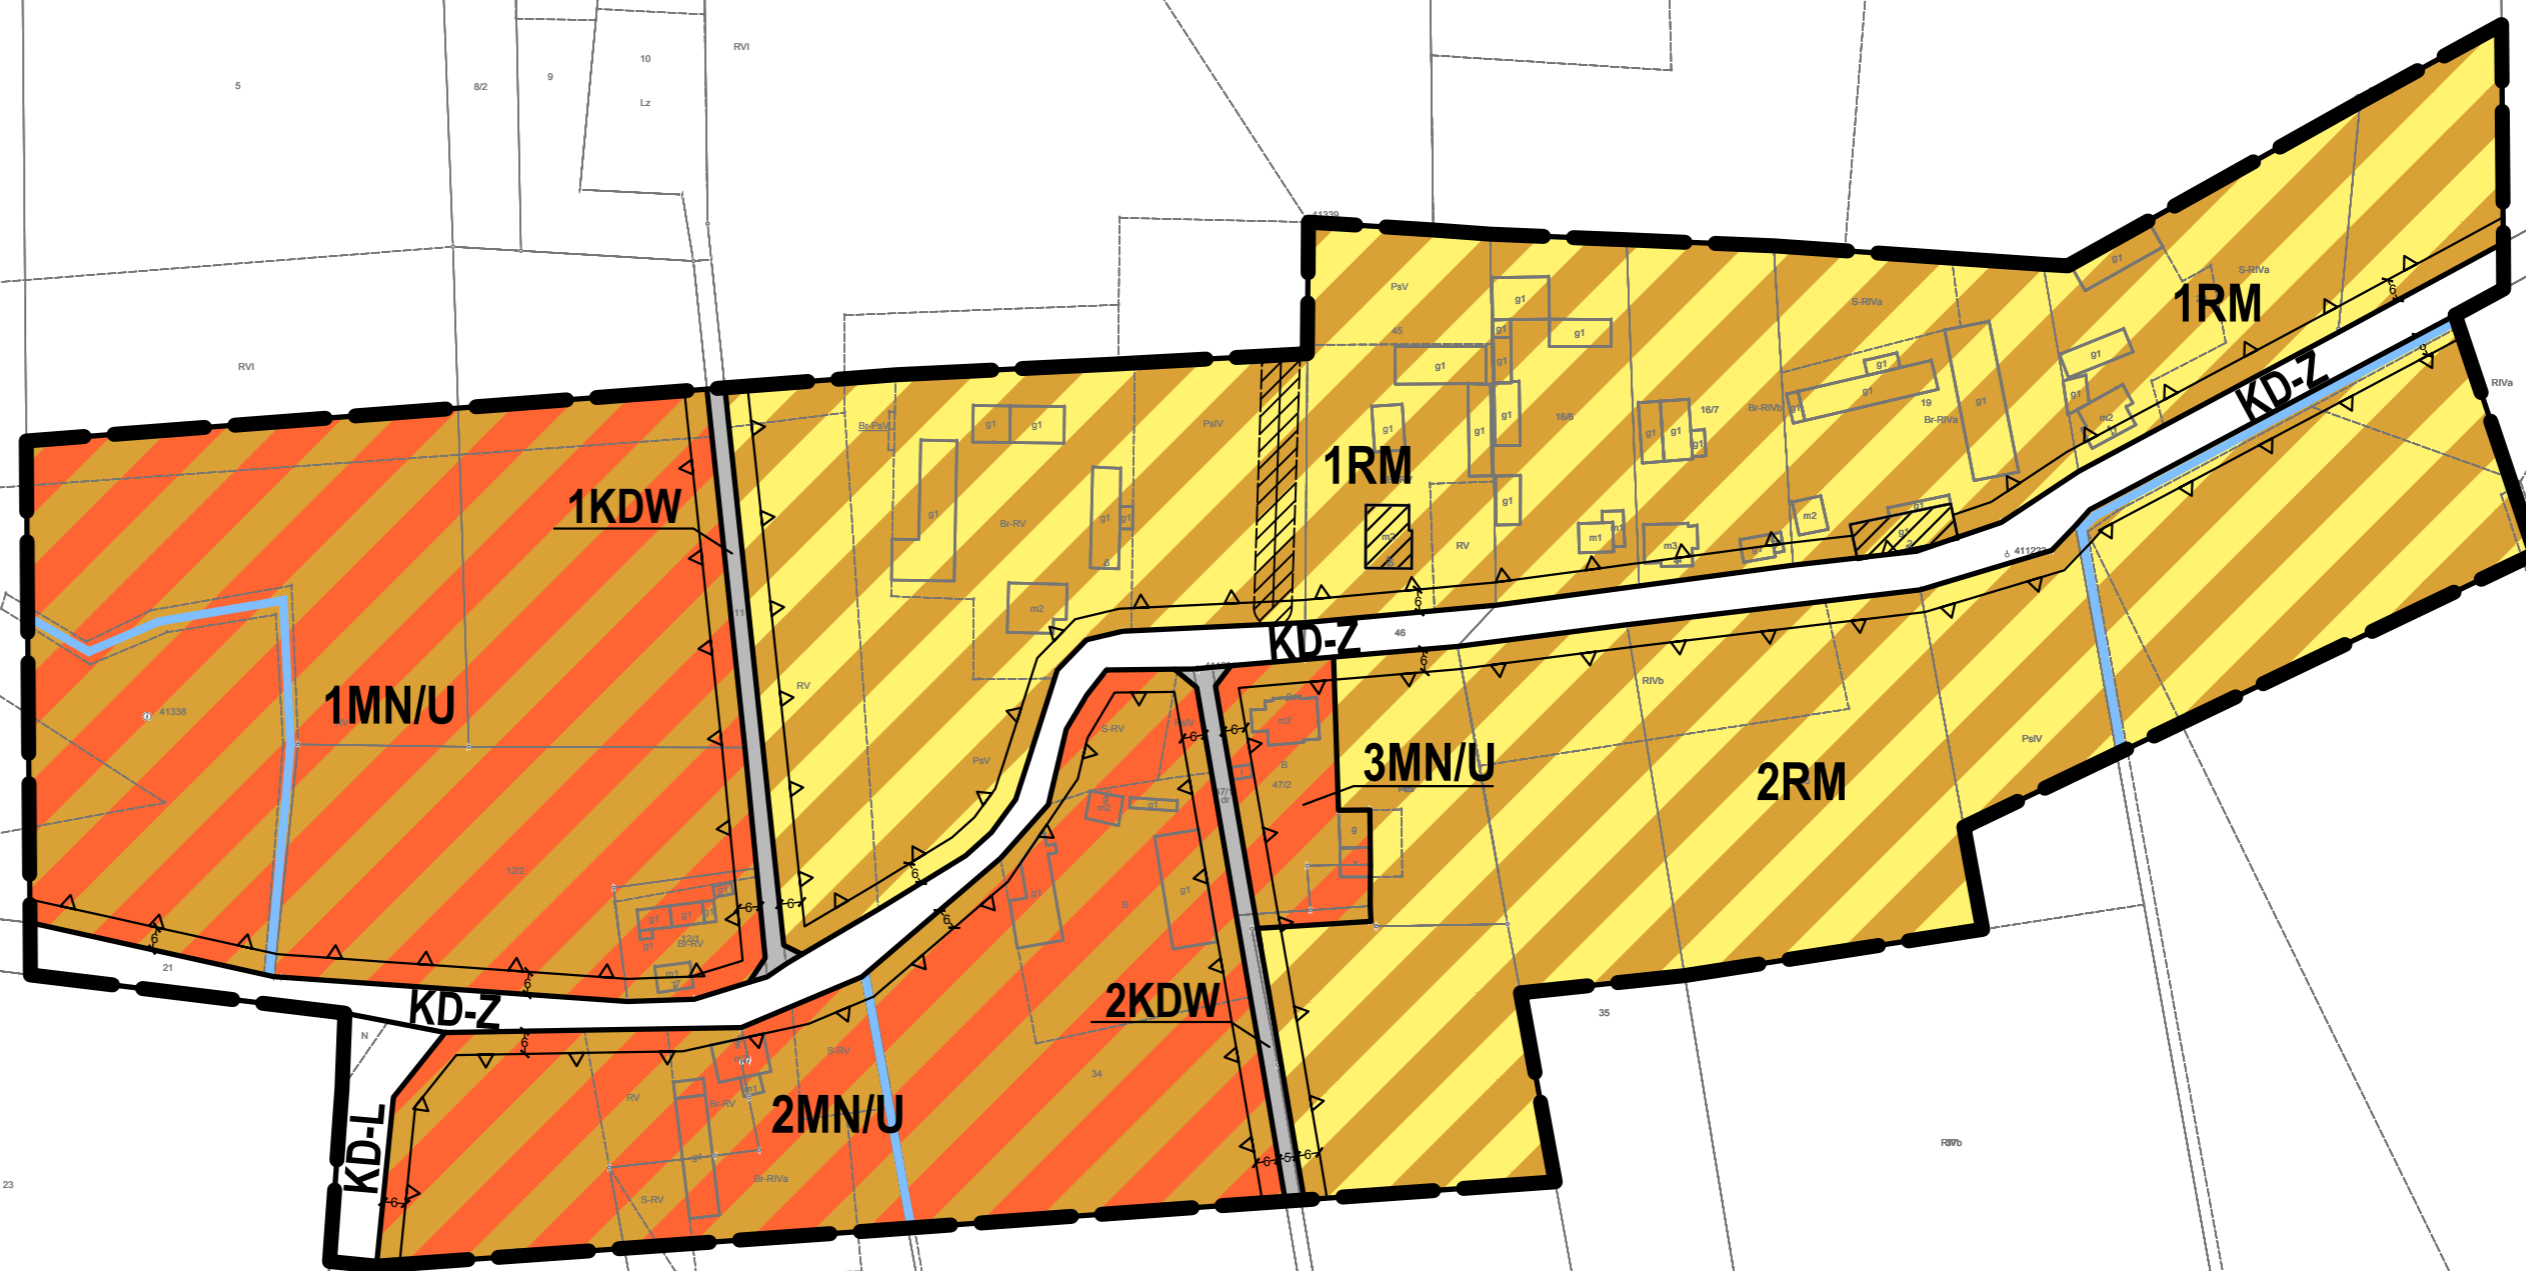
5
8/2
9
10
Lz
RVI
RVI
1RM
S-RIVa
S-RIVa
PsV
45
g1
g1
g1
g1
g1
1RM
16/6
16/7
Br-RIVb
19
Br-RIVa
g1
g1
g1
g1
g1
g1
m2
m2
KD-Z
RIVa
1KDW
Br-PsV
PsV
g1
g1
g1
Br-RV
g1
RV
m3
m1
m3
m2
g1
411
KD-Z
46
1MN/U
41338
RV
PsV
m2
RIVb
3MN/U
S-RV
m2
47/2
2RM
PsIV
12/2
g1
g1
g1
Br-RV
m1
21
KD-Z
N
2KDW
g1
g1
B
35
S-RV
34
RV
Br-RV
2MN/U
KD-L
S-RV
Br-RIVa
RIVb
23
6
6
6
6
6
6
6
6
6
6
6
6
6